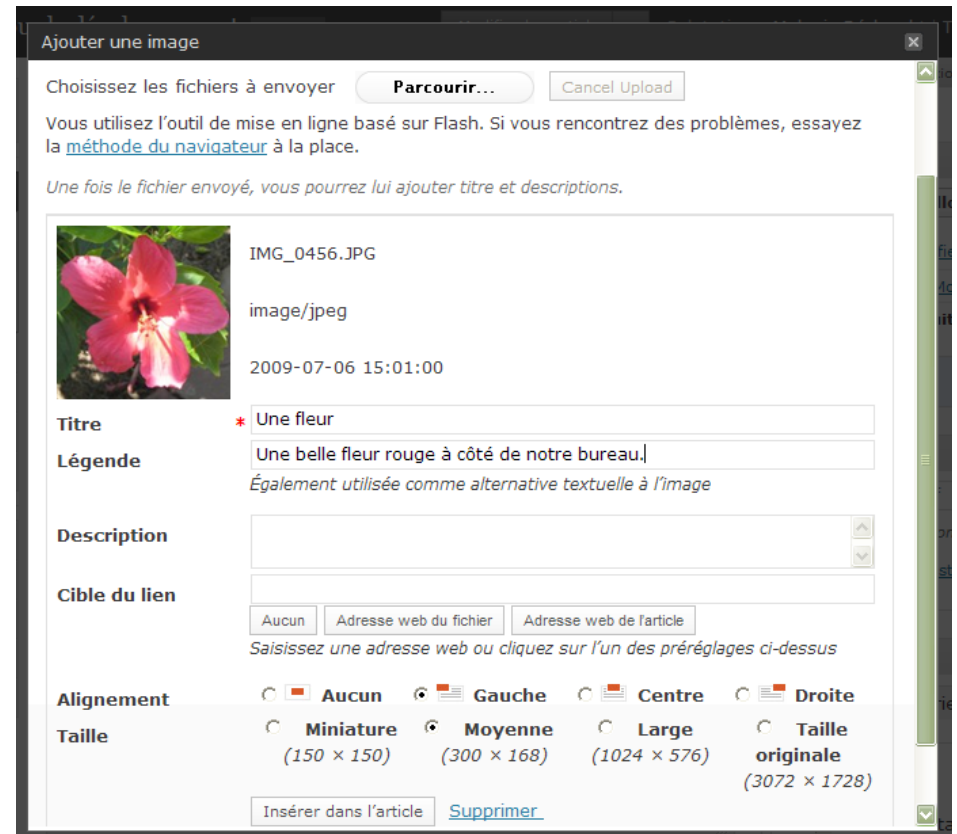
Ajouter une image

Choisissez les fichiers à envoyer Parcourir... Cancel Upload

Vous utilisez l'outil de mise en ligne basé sur Flash. Si vous rencontrez des problèmes, essayez la méthode du navigateur à la place.

Une fois le fichier envoyé, vous pourrez lui ajouter titre et descriptions.

IMG_0456.JPG

image/jpeg

2009-07-06 15:01:00

Titre * Une fleur

Légende Une belle fleur rouge à côté de notre bureau.

Également utilisée comme alternative textuelle à l'image

Description

Cible du lien

Aucun Adresse web du fichier Adresse web de l'article

Saisissez une adresse web ou cliquez sur l'un des préréglages ci-dessus

Alignement Aucun Gauche Centre Droite

Taille Miniature (150 × 150) Moyenne (300 × 168) Large (1024 × 576) Taille originale (3072 × 1728)

Insérer dans l'article Supprimer